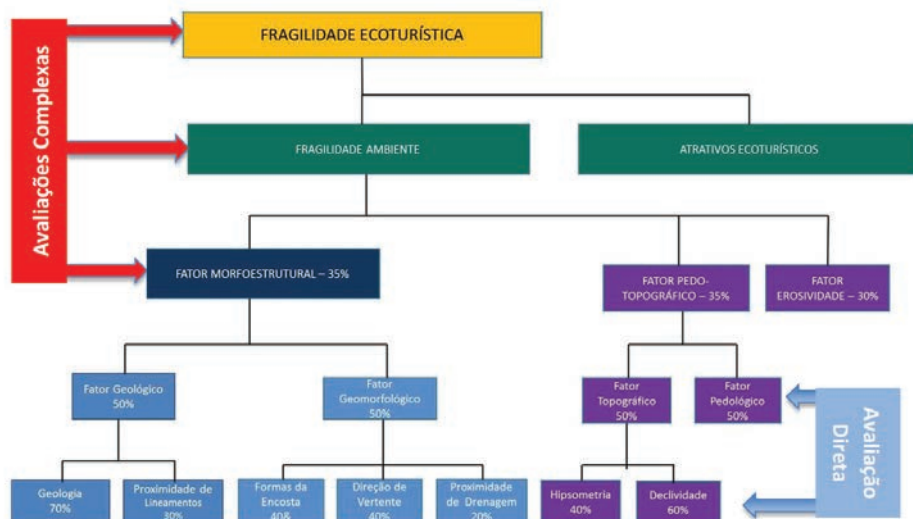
Avaliações Complexas

FRAGILIDADE ECOTURÍSTICA

FRAGILIDADE AMBIENTE

ATRATIVOS ECOTURÍSTICOS

FATOR MORFOESTRUTURAL – 35%

FATOR PEDO-TOPOGRÁFICO – 35%

FATOR EROSIVIDADE – 30%

Fator Geológico 50%

Fator Geomorfológico 50%

Fator Topográfico 50%

Fator Pedológico 50%

Avaliação Direta

Geologia 70%

Proximidade de Lineamentos 30%

Formas da Encosta 40&

Direção de Vertente 40%

Proximidade de Drenagem 20%

Hipsometria 40%

Declividade 60%